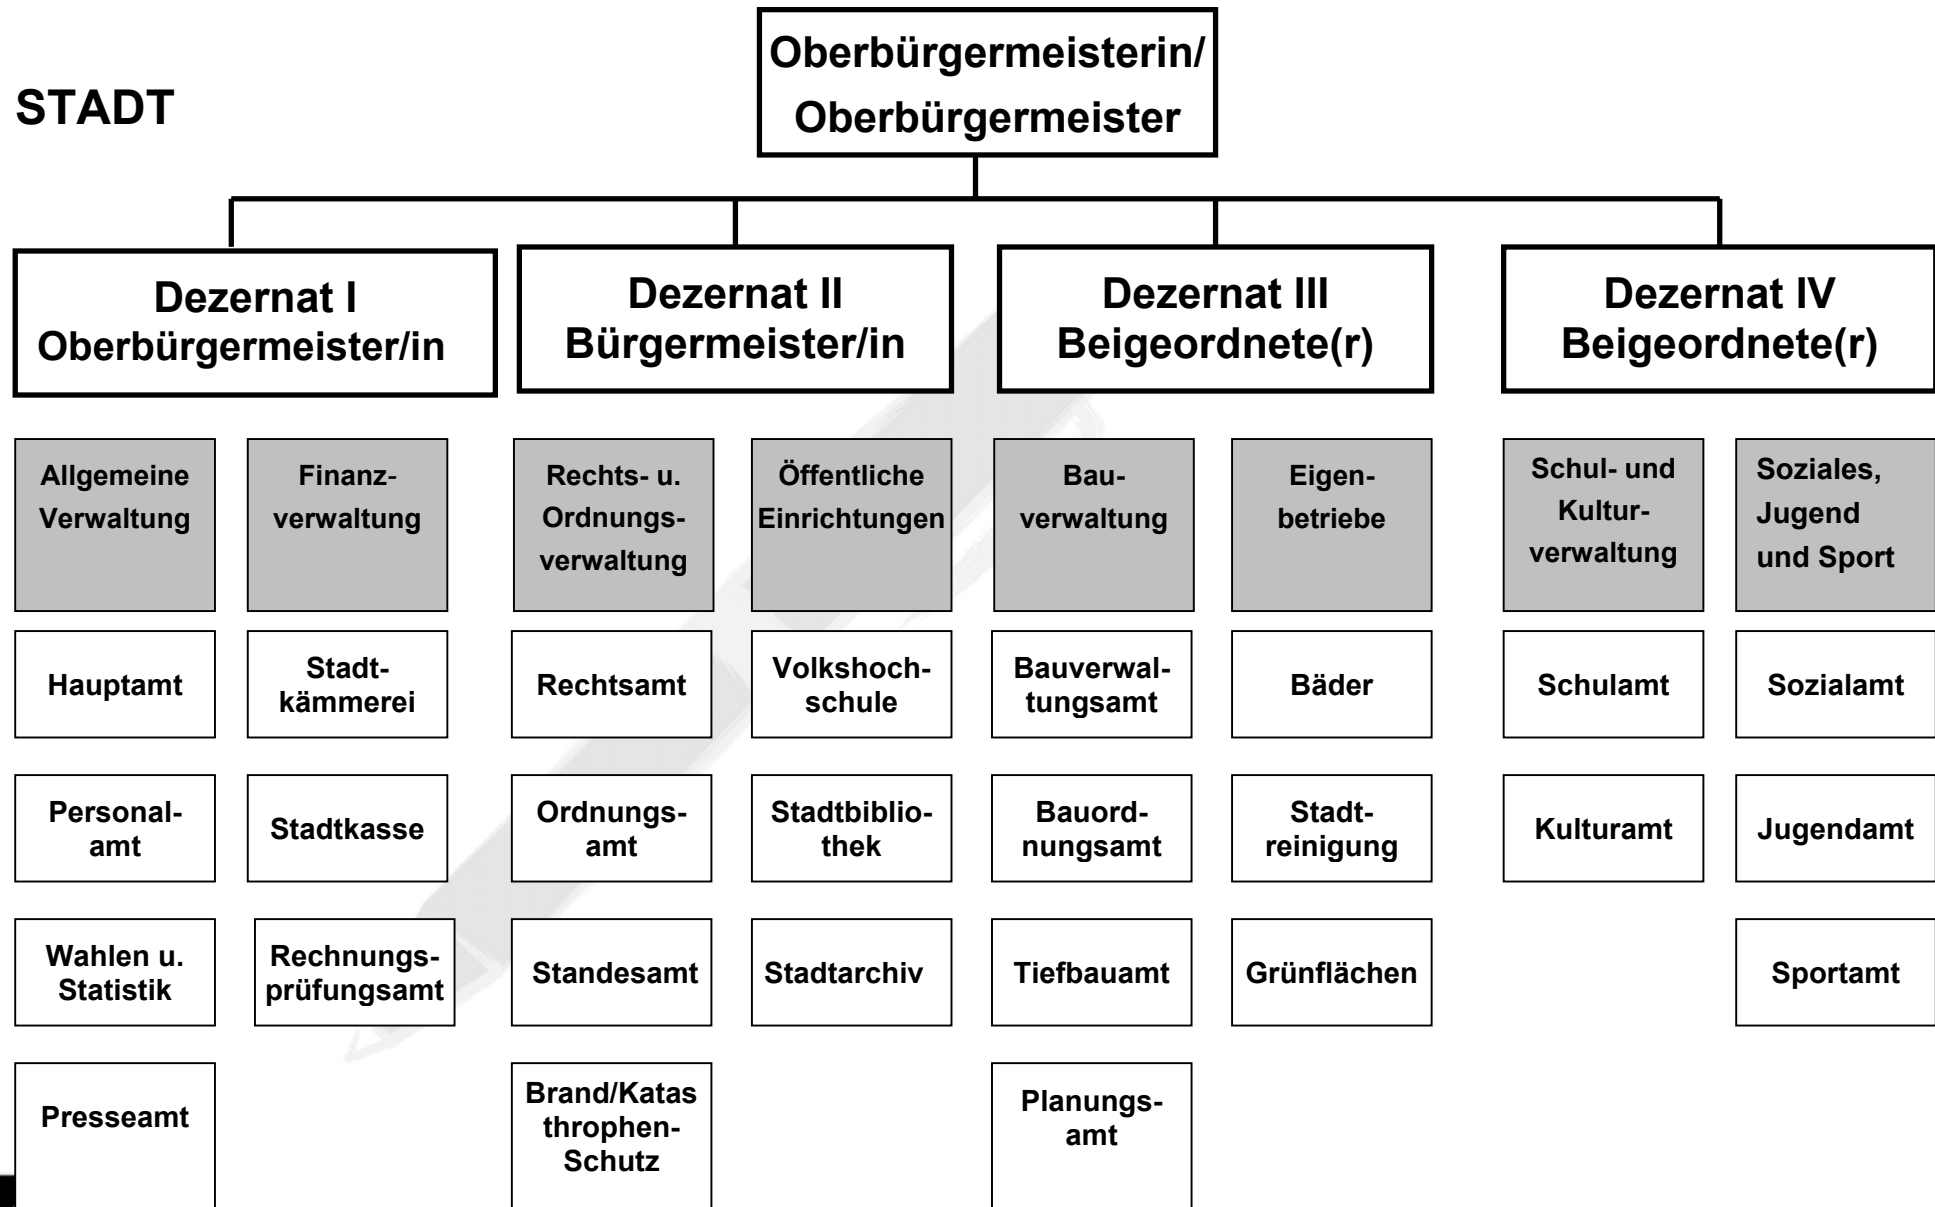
STADT

Oberbürgermeisterin/
Oberbürgermeister

Dezernat I
Oberbürgermeister/in

Dezernat II
Bürgermeister/in

Dezernat III
Beigeordnete(r)

Dezernat IV
Beigeordnete(r)

Allgemeine Verwaltung

Hauptamt

Personalamt

Wahlen u. Statistik

Presseamt

Finanzverwaltung

Stadtkämmerei

Stadtkasse

Rechnungsprüfungsamt

Rechts- u. Ordnungsverwaltung

Rechtsamt

Ordnungsamt

Standesamt

Brand/Katasthrophen-Schutz

Öffentliche Einrichtungen

Volkshochschule

Stadtbibliothek

Stadtarchiv

Bauverwaltung

Bauverwaltungsamt

Bauordnungsamt

Tiefbauamt

Planungsamt

Eigenbetriebe

Bäder

Stadtreinigung

Grünflächen

Schul- und Kulturverwaltung

Schulamt

Kulturamt

Soziales, Jugend und Sport

Sozialamt

Jugendamt

Sportamt